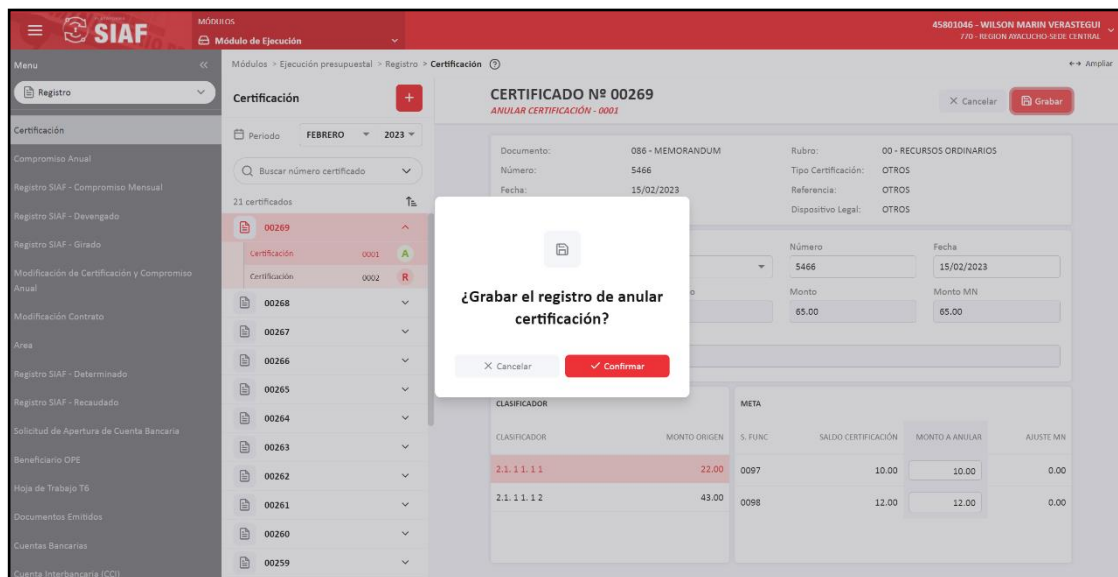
SIAF
MÓDULOS
Módulo de Ejecución
45801046 - WILSON MARIN VERASTEGUI
770 - REGION AYACUCHO-SEDE CENTRAL

Menu
Registro
Certificación
Compromiso Anual
Registro SIAF - Compromiso Mensual
Registro SIAF - Devengado
Registro SIAF - Girado
Modificación de Certificación y Compromiso Anual
Modificación Contrato
Area
Registro SIAF - Determinado
Registro SIAF - Recaudado
Solicitud de Apertura de Cuenta Bancaria
Beneficiario OPE
Hoja de Trabajo T6
Documentos Emitidos
Cuentas Bancarias
Cuenta Interbancaria (CCI)

Módulos > Ejecución presupuestal > Registro > Certificación
↔ Ampliar

Certificación
Periodo FEBRERO 2023
Buscar número certificado
21 certificados
00269
Certificación 0001 A
Certificación 0002 R
00268
00267
00266
00265
00264
00263
00262
00261
00260
00259

CERTIFICADO Nº 00269
ANULAR CERTIFICACIÓN - 0001
× Cancelar
Grabar

Documento: 086 - MEMORANDUM
Número: 5466
Fecha: 15/02/2023
Rubro: 00 - RECURSOS ORDINARIOS
Tipo Certificación: OTROS
Referencia: OTROS
Dispositivo Legal: OTROS

Número
5466
Fecha
15/02/2023
Monto
65.00
Monto MN
65.00

¿Grabar el registro de anular certificación?
× Cancelar
✓ Confirmar

CLASIFICADOR
META

| CLASIFICADOR | MONTO ORIGEN | S. FUNC | SALDO CERTIFICACIÓN | MONTO A ANULAR | AJUSTE MN |
|---|---|---|---|---|---|
| 2.1. 1 1. 1 1 | 22.00 | 0097 | 10.00 | 10.00 | 0.00 |
| 2.1. 1 1. 1 2 | 43.00 | 0098 | 12.00 | 12.00 | 0.00 |